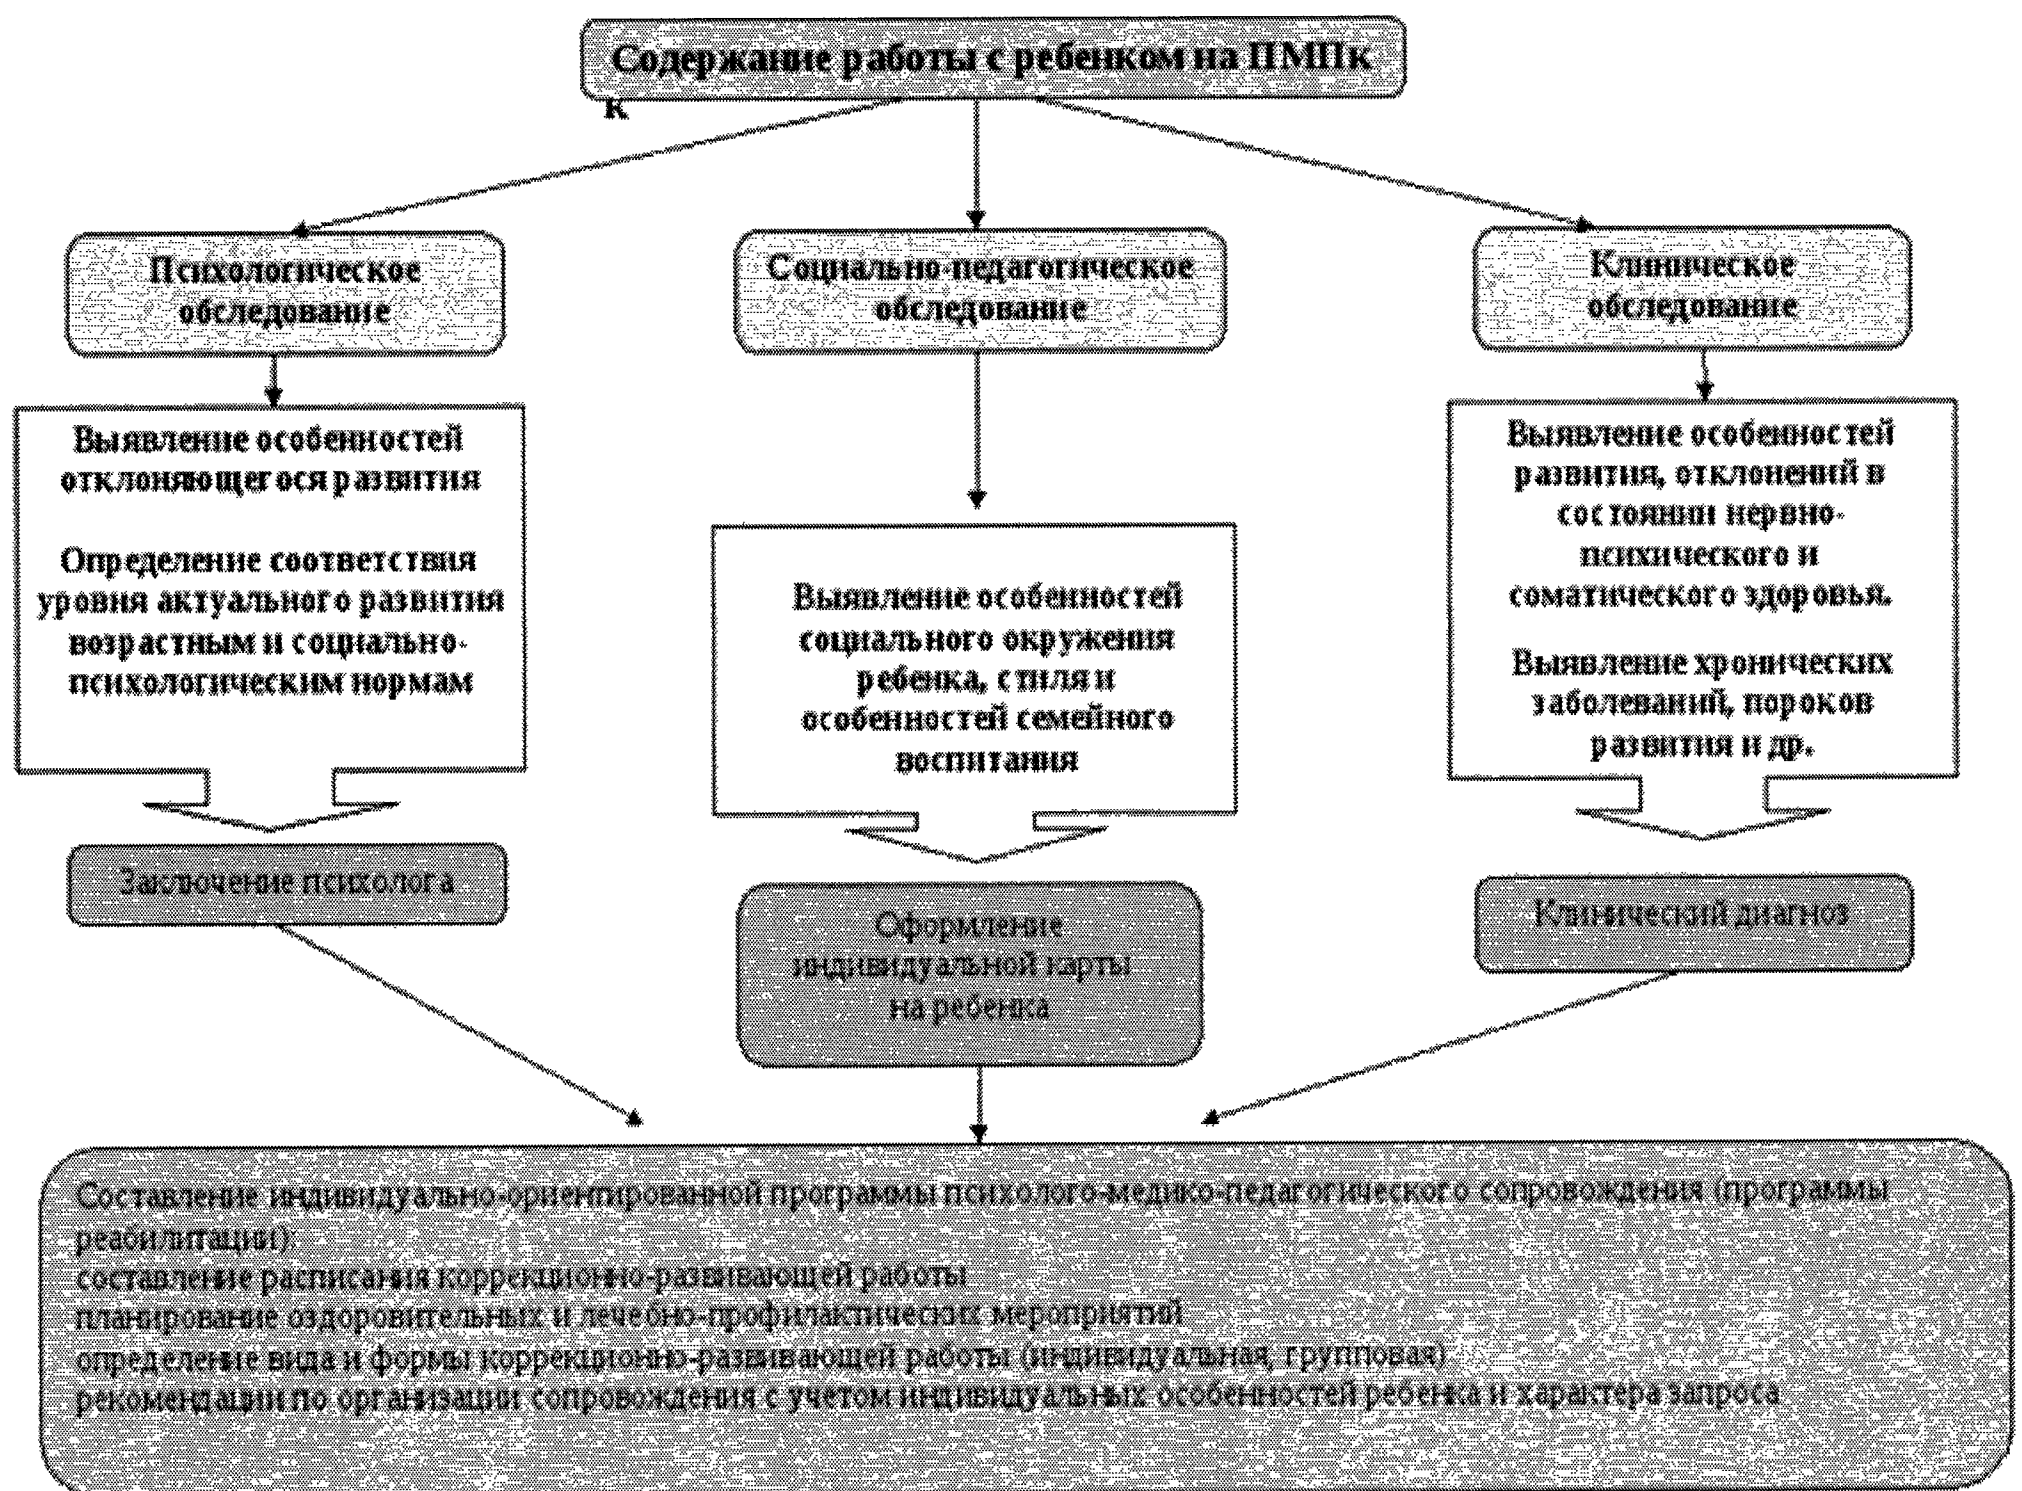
Содержание работы с ребенком на ПМПк
к

Психологическое обследование

Социально-педагогическое обследование

Клиническое обследование

Выявление особенностей отклоняющегося развития

Определение соответствия уровня актуального развития возрастным и социально-психологическим нормам

Выявление особенностей социального окружения ребенка, стиля и особенностей семейного воспитания

Выявление особенностей развития, отклонений в состоянии нервно-психического и соматического здоровья.

Выявление хронических заболеваний, пороков развития и др.

Заключение психолога

Оформление индивидуальной карты на ребенка

Клинический диагноз

Составление индивидуально-ориентированной программы психолого-медико-педагогического сопровождения (программы реабилитации):
составление расписания коррекционно-развивающей работы
планирование оздоровительных и лечебно-профилактических мероприятий
определение вида и формы коррекционно-развивающей работы (индивидуальная, групповая)
рекомендации по организации сопровождения с учетом индивидуальных особенностей ребенка и характера запроса